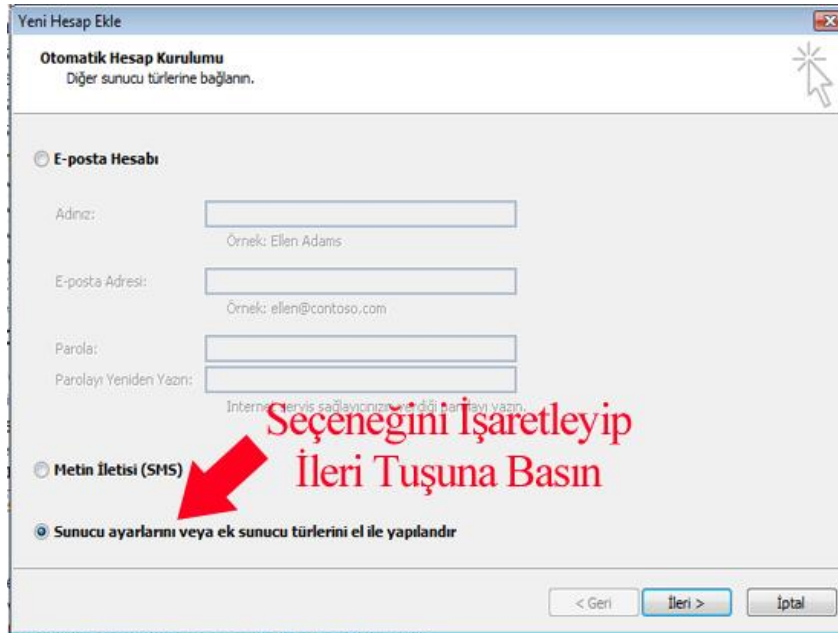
Yeni Hesap Ekle

Otomatik Hesap Kurulumu
Diğer sunucu türlerine bağlanın.

E-posta Hesabı

Adınız:
Örnek: Ellen Adams

E-posta Adresi:
Örnek: ellen@contoso.com

Parola:
Parolayı Yeniden Yazın:
Internet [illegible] sağlayıcınız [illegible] parolayı yazın.

Seçeneğini İşaretleyip
İleri Tuşuna Basın

Metin İletisi (SMS)

Sunucu ayarlarını veya ek sunucu türlerini el ile yapılandır

< Geri
İleri >
İptal